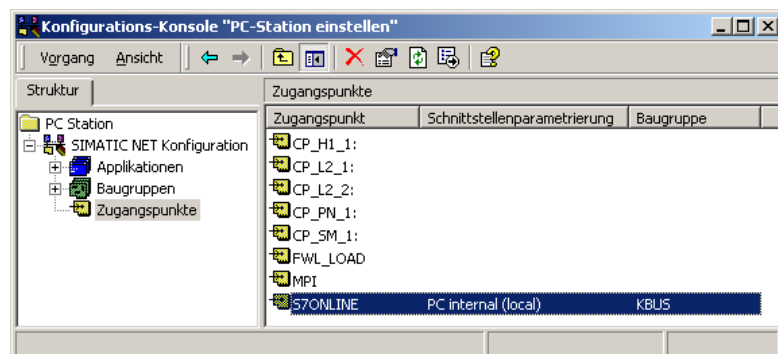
Konfigurations-Konsole "PC-Station einstellen"

Vorgang Ansicht

Struktur

PC Station
SIMATIC NET Konfiguration
Applikationen
Baugruppen
Zugangspunkte

Zugangspunkte

| Zugangspunkt | Schnittstellenparametrierung | Baugruppe |
|---|---|---|
| CP_H1_1: | | |
| CP_L2_1: | | |
| CP_L2_2: | | |
| CP_PN_1: | | |
| CP_SM_1: | | |
| FWL_LOAD | | |
| MPI | | |
| S7ONLINE | PC internal (local) | KBUS |